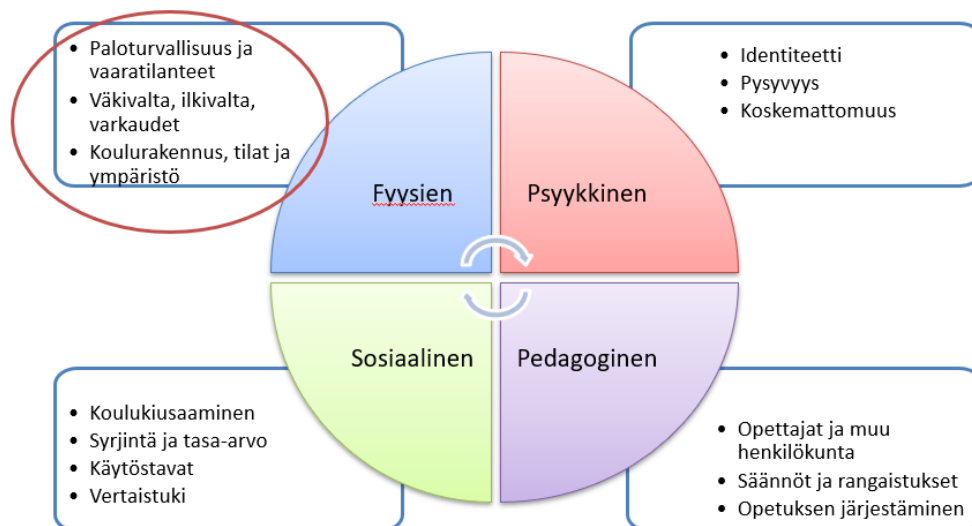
- Paloturvallisuus ja vaaratilanteet
- Väkivalta, ilkivalta, varkaudet
- Koulurakennus, tilat ja ympäristö

- Identiteetti
- Pysyvyys
- Koskemattomuus

Fyysien

Psyykkinen

Sosiaalinen

Pedagoginen

- Koulukiusaaminen
- Syrjintä ja tasa-arvo
- Käytöstavat
- Vertaistuki

- Opettajat ja muu henkilökunta
- Säännöt ja rangaistukset
- Opetuksen järjestäminen